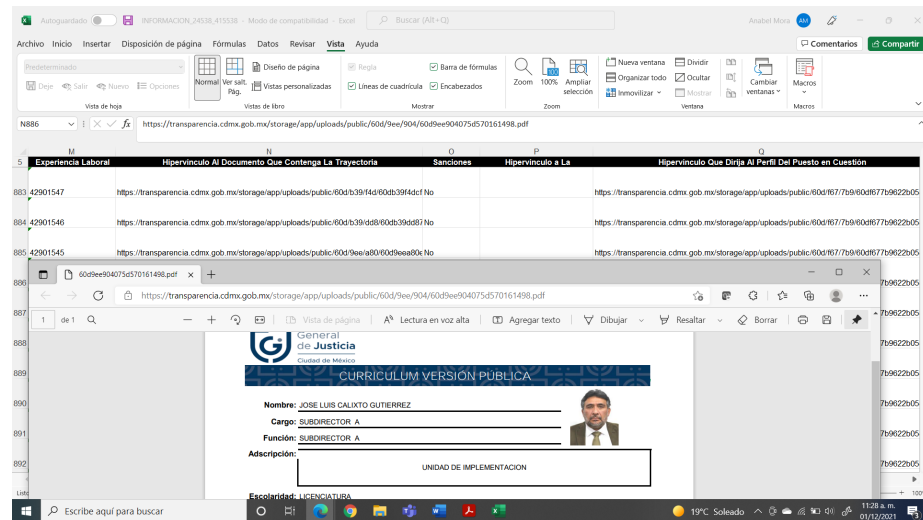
Autoguardado INFORMACION_24538_415538 - Modo de compatibilidad - Excel Buscar (Alt+Q) Anabel Mora AM

Archivo Inicio Insertar Disposición de página Fórmulas Datos Revisar Vista Ayuda Comentarios Compartir

Predeterminado Deje Salir Nuevo Opciones Vista de hoja Normal Ver salt. Pág. Diseño de página Vistas personalizadas Vistas de libro Regla Líneas de cuadrícula Barra de fórmulas Encabezados Mostrar Zoom 100% Ampliar selección Zoom Nueva ventana Organizar todo Inmovilizar Dividir Ocultar Mostrar Cambiar ventanas Ventana Macros Macros

N886 fx https://transparencia.cdmx.gob.mx/storage/app/uploads/public/60d/9ee/904/60d9ee904075d570161498.pdf

| | M | N | O | P | Q |
|---|---|---|---|---|---|
| 5 | Experiencia Laboral | Hipervínculo Al Documento Que Contenga La Trayectoria | Sanciones | Hipervínculo a La | Hipervínculo Que Dirija Al Perfil Del Puesto en Cuestión |
| 883 | 42901547 | https://transparencia.cdmx.gob.mx/storage/app/uploads/public/60d/b39/f4d/60db39f4dcf | No | | https://transparencia.cdmx.gob.mx/storage/app/uploads/public/60d/f67/7b9/60df677b9622b05 |
| 884 | 42901546 | https://transparencia.cdmx.gob.mx/storage/app/uploads/public/60d/b39/dd8/60db39dd87 | No | | https://transparencia.cdmx.gob.mx/storage/app/uploads/public/60d/f67/7b9/60df677b9622b05 |
| 885 | 42901545 | https://transparencia.cdmx.gob.mx/storage/app/uploads/public/60d/9ee/a80/60d9eea80 | No | | https://transparencia.cdmx.gob.mx/storage/app/uploads/public/60d/f67/7b9/60df677b9622b05 |

886 887 888 889 890 891 892 7b9622b05

60d9ee904075d570161498.pdf

https://transparencia.cdmx.gob.mx/storage/app/uploads/public/60d/9ee/904/60d9ee904075d570161498.pdf

1 de 1 Vista de página Lectura en voz alta Agregar texto Dibujar Resaltar Borrar

General de Justicia Ciudad de México

CURRICULUM VERSIÓN PÚBLICA

Nombre: JOSE LUIS CALIXTO GUTIERREZ

Cargo: SUBDIRECTOR A

Función: SUBDIRECTOR A

Adscripción:

UNIDAD DE IMPLEMENTACION

Escolaridad: LICENCIATURA

Escribe aquí para buscar 19°C Soleado 11:28 a. m. 01/12/2021